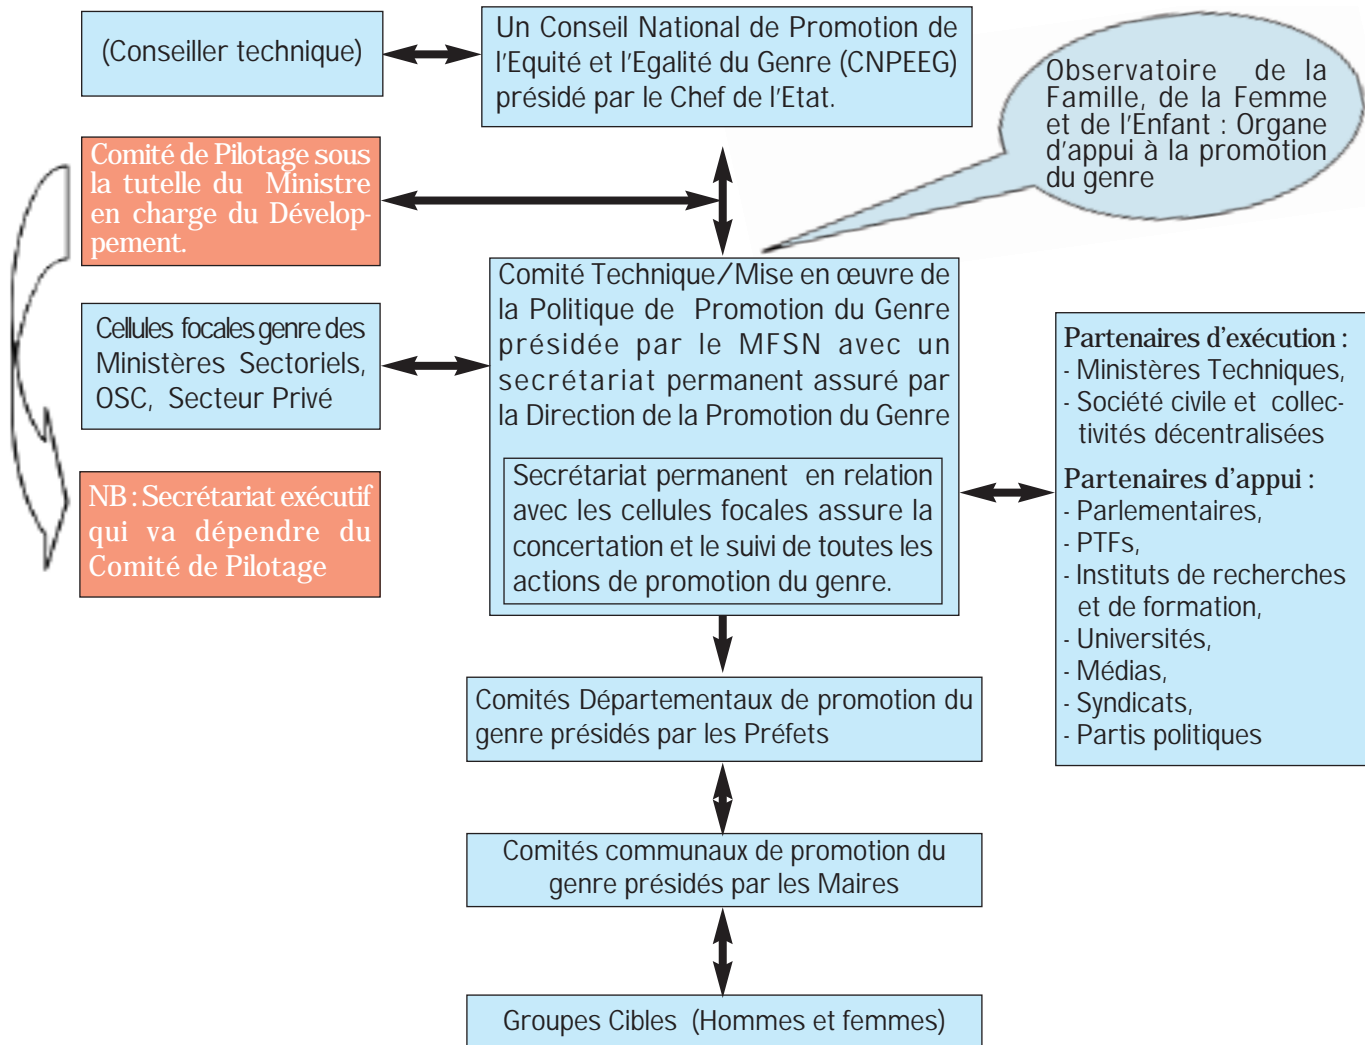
(Conseiller technique)

Un Conseil National de Promotion de l'Equité et l'Egalité du Genre (CNPEEG) présidé par le Chef de l'Etat.

Observatoire de la Famille, de la Femme et de l'Enfant : Organe d'appui à la promotion du genre

Comité de Pilotage sous la tutelle du Ministre en charge du Développement.

Cellules focales genre des Ministères Sectoriels, OSC, Secteur Privé

NB : Secrétariat exécutif qui va dépendre du Comité de Pilotage

Comité Technique/Mise en œuvre de la Politique de Promotion du Genre présidée par le MFSN avec un secrétariat permanent assuré par la Direction de la Promotion du Genre

Secrétariat permanent en relation avec les cellules focales assure la concertation et le suivi de toutes les actions de promotion du genre.

Partenaires d'exécution :
- Ministères Techniques,
- Société civile et collectivités décentralisées

Partenaires d'appui :
- Parlementaires,
- PTFs,
- Instituts de recherches et de formation,
- Universités,
- Médias,
- Syndicats,
- Partis politiques

Comités Départementaux de promotion du genre présidés par les Préfets

Comités communaux de promotion du genre présidés par les Maires

Groupes Cibles (Hommes et femmes)